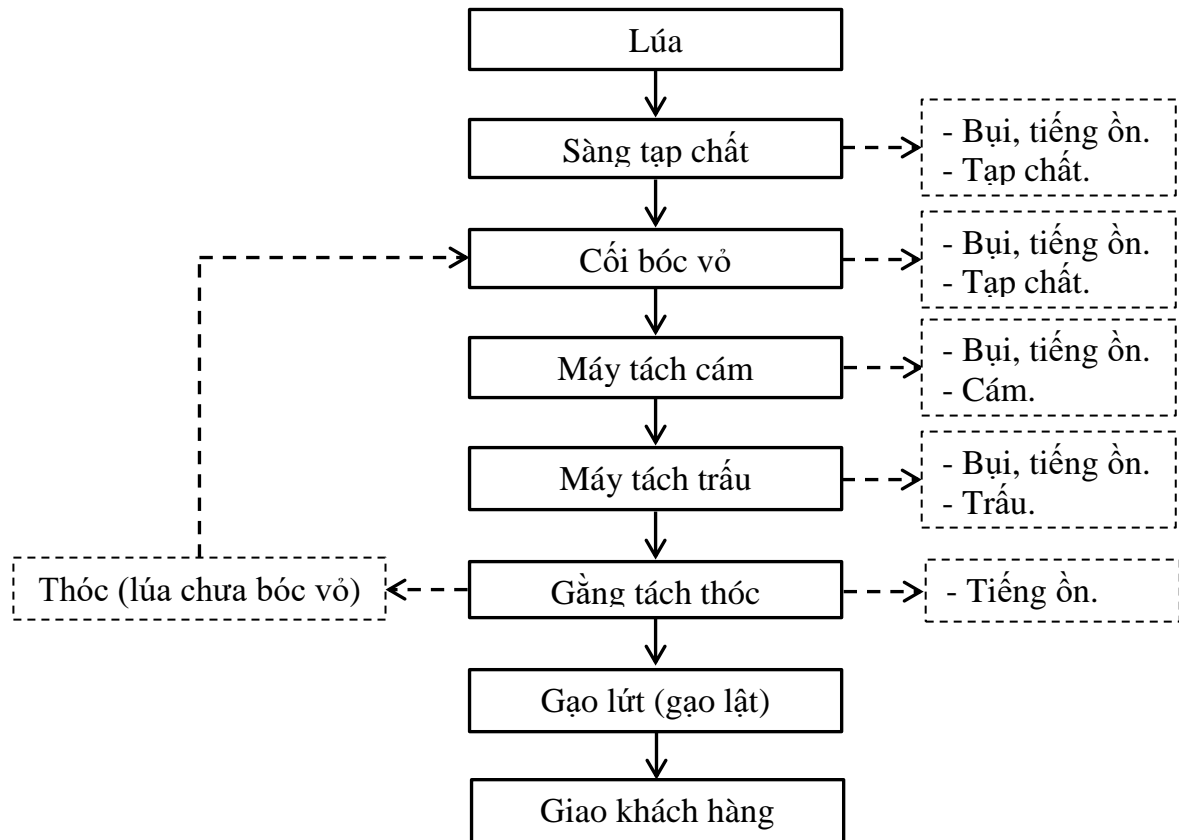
Lúa

Sàng tạp chất

- Bụi, tiếng ồn.
- Tạp chất.

Cối bóc vỏ

- Bụi, tiếng ồn.
- Tạp chất.

Máy tách cám

- Bụi, tiếng ồn.
- Cám.

Máy tách trấu

- Bụi, tiếng ồn.
- Trấu.

Thóc (lúa chưa bóc vỏ)

Gằng tách thóc

- Tiếng ồn.

Gạo lứt (gạo lật)

Giao khách hàng